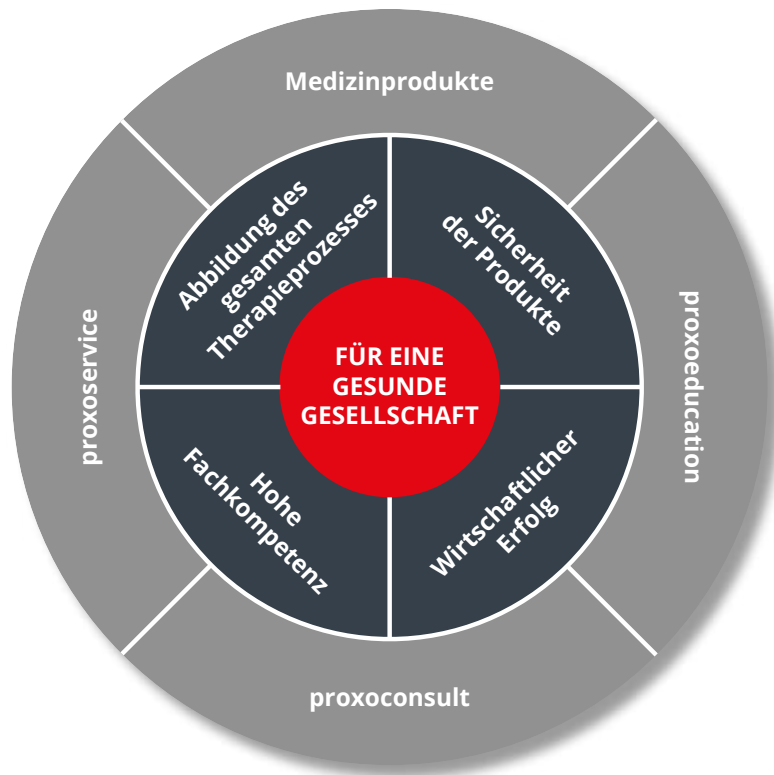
Medizinprodukte

proxoservice

proxoeducation

proxoconsult

Abbildung des gesamten Therapieprozesses

Sicherheit der Produkte

FÜR EINE GESUNDE GESELLSCHAFT

Hohe Fachkompetenz

Wirtschaftlicher Erfolg